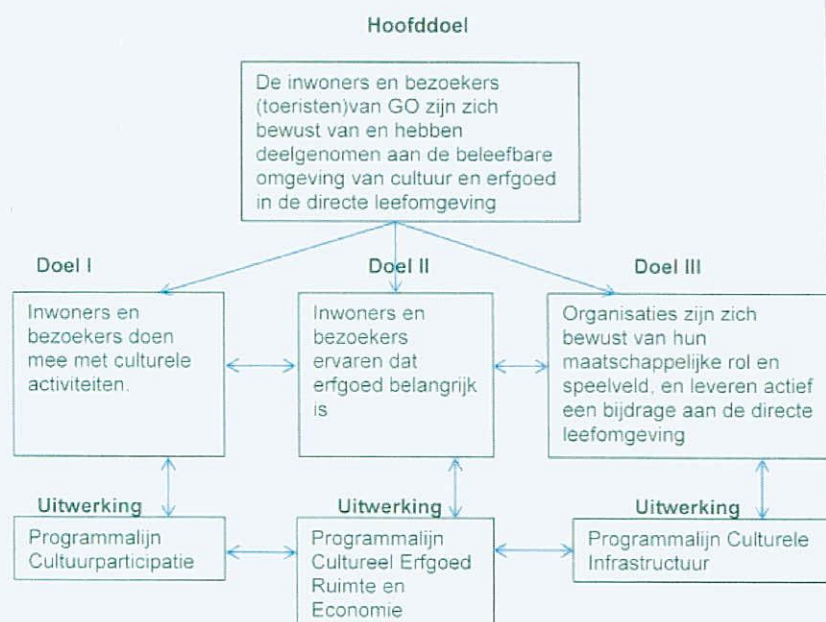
Hoofddoel

De inwoners en bezoekers (toeristen)van GO zijn zich bewust van en hebben deelgenomen aan de beleefbare omgeving van cultuur en erfgoed in de directe leefomgeving

Doel I

Inwoners en bezoekers doen mee met culturele activiteiten.

Doel II

Inwoners en bezoekers ervaren dat erfgoed belangrijk is

Doel III

Organisaties zijn zich bewust van hun maatschappelijke rol en speelveld, en leveren actief een bijdrage aan de directe leefomgeving

Uitwerking

Programmalijn Cultuurparticipatie

Uitwerking

Programmalijn Cultureel Erfgoed Ruimte en Economie

Uitwerking

Programmalijn Culturele Infrastructuur